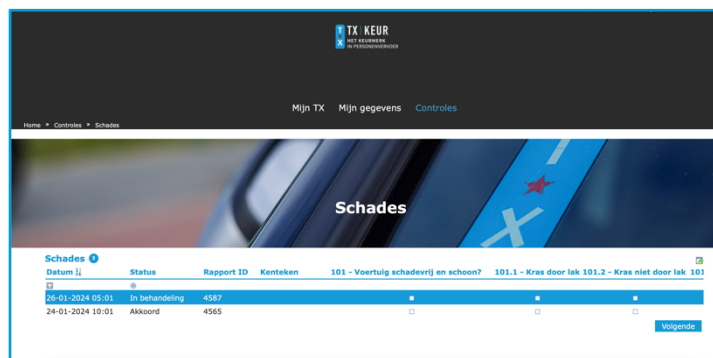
TX KEUR
HET KEURMERK IN PERSONENVERVOER

Mijn TX Mijn gegevens Controles

Home ▸ Controles ▸ Schades

Schades

Schades 3

| Datum | Status | Rapport ID | Kenteken | 101 - Voertuig schadevrij en schoon? | 101.1 - Kras door lak | 101.2 - Kras niet door lak | 101 |
|---|---|---|---|---|---|---|---|
| 26-01-2024 05:01 | In behandeling | 4587 | | ■ | ■ | ■ | |
| 24-01-2024 10:01 | Akkoord | 4565 | | □ | □ | □ | |

Volgende